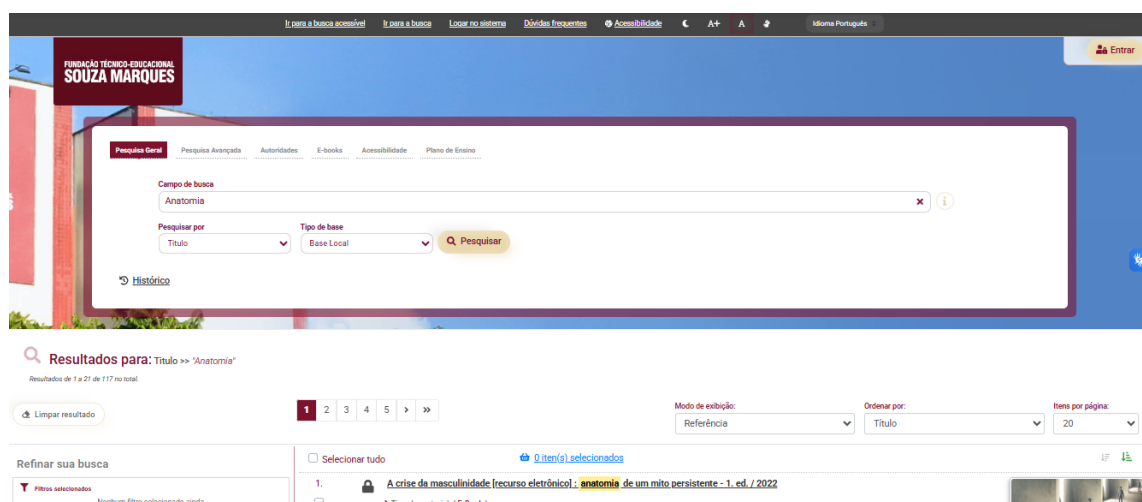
Ir para a busca acessível Ir para a busca Logar no sistema Dúvidas frequentes Acessibilidade A+ A Idioma Português

FUNDAÇÃO TÉCNICO-EDUCACIONAL
SOUZA MARQUES

Entrar

Pesquisa Geral Pesquisa Avançada Autoridades E-books Acessibilidade Plano de Ensino

Campo de busca
Anatomia

Pesquisar por
Título

Tipo de base
Base Local

Pesquisar

Histórico

Resultados para: Título >> "Anatomia"
Resultados de 1 a 21 de 117 no total.

Limpar resultado

1 2 3 4 5 › »

Modo de exibição:
Referência

Ordenar por:
Título

Itens por página:
20

Refinar sua busca

Filtros selecionados
Nenhum filtro selecionado ainda

Selecionar tudo

0 item(s) selecionados

1. A crise da masculinidade [recurso eletrônico] : anatomia de um mito persistente - 1. ed. / 2022